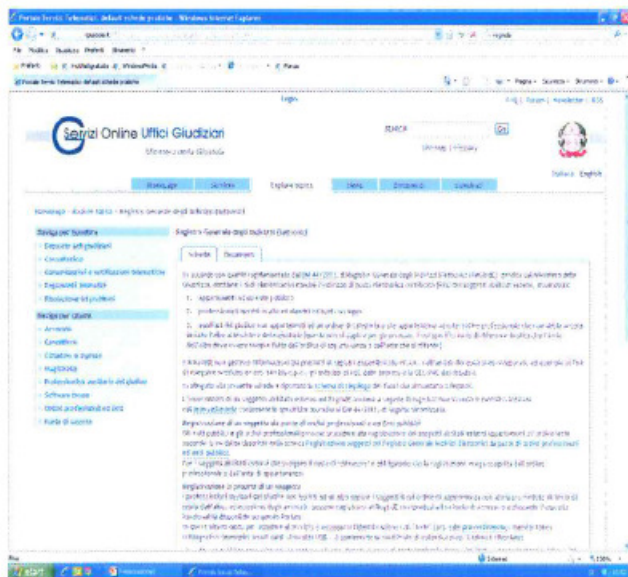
Portale Servizi Telematici: dettaglio schede pratiche - Windows Internet Explorer

Login

Servizi Online Uffici Giudiziari

Ministero della Giustizia

Italiano English

Homepage

Servizi

Esplora inpiù

Aiuto

Contatti

Homepage › Esplora inpiù › Registro Generale degli Indirizzi Elettronici

Registro Generale degli Indirizzi Elettronici

Scheda

Documenti

1.

2.

3.

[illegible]

Internet

100%